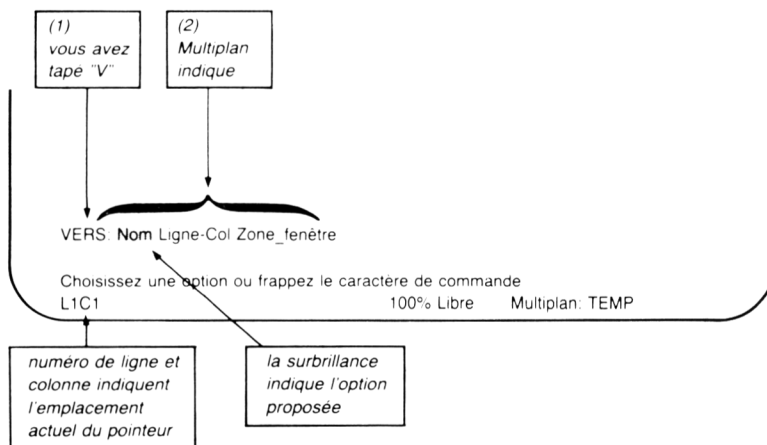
(1)
vous avez tapé "V"

(2)
Multiplan indique

VERS: Nom Ligne-Col Zone_fenêtre

Choisissez une option ou frappez le caractère de commande
L1C1 100% Libre Multiplan: TEMP

numéro de ligne et colonne indiquent l'emplacement actuel du pointeur

la surbrillance indique l'option proposée